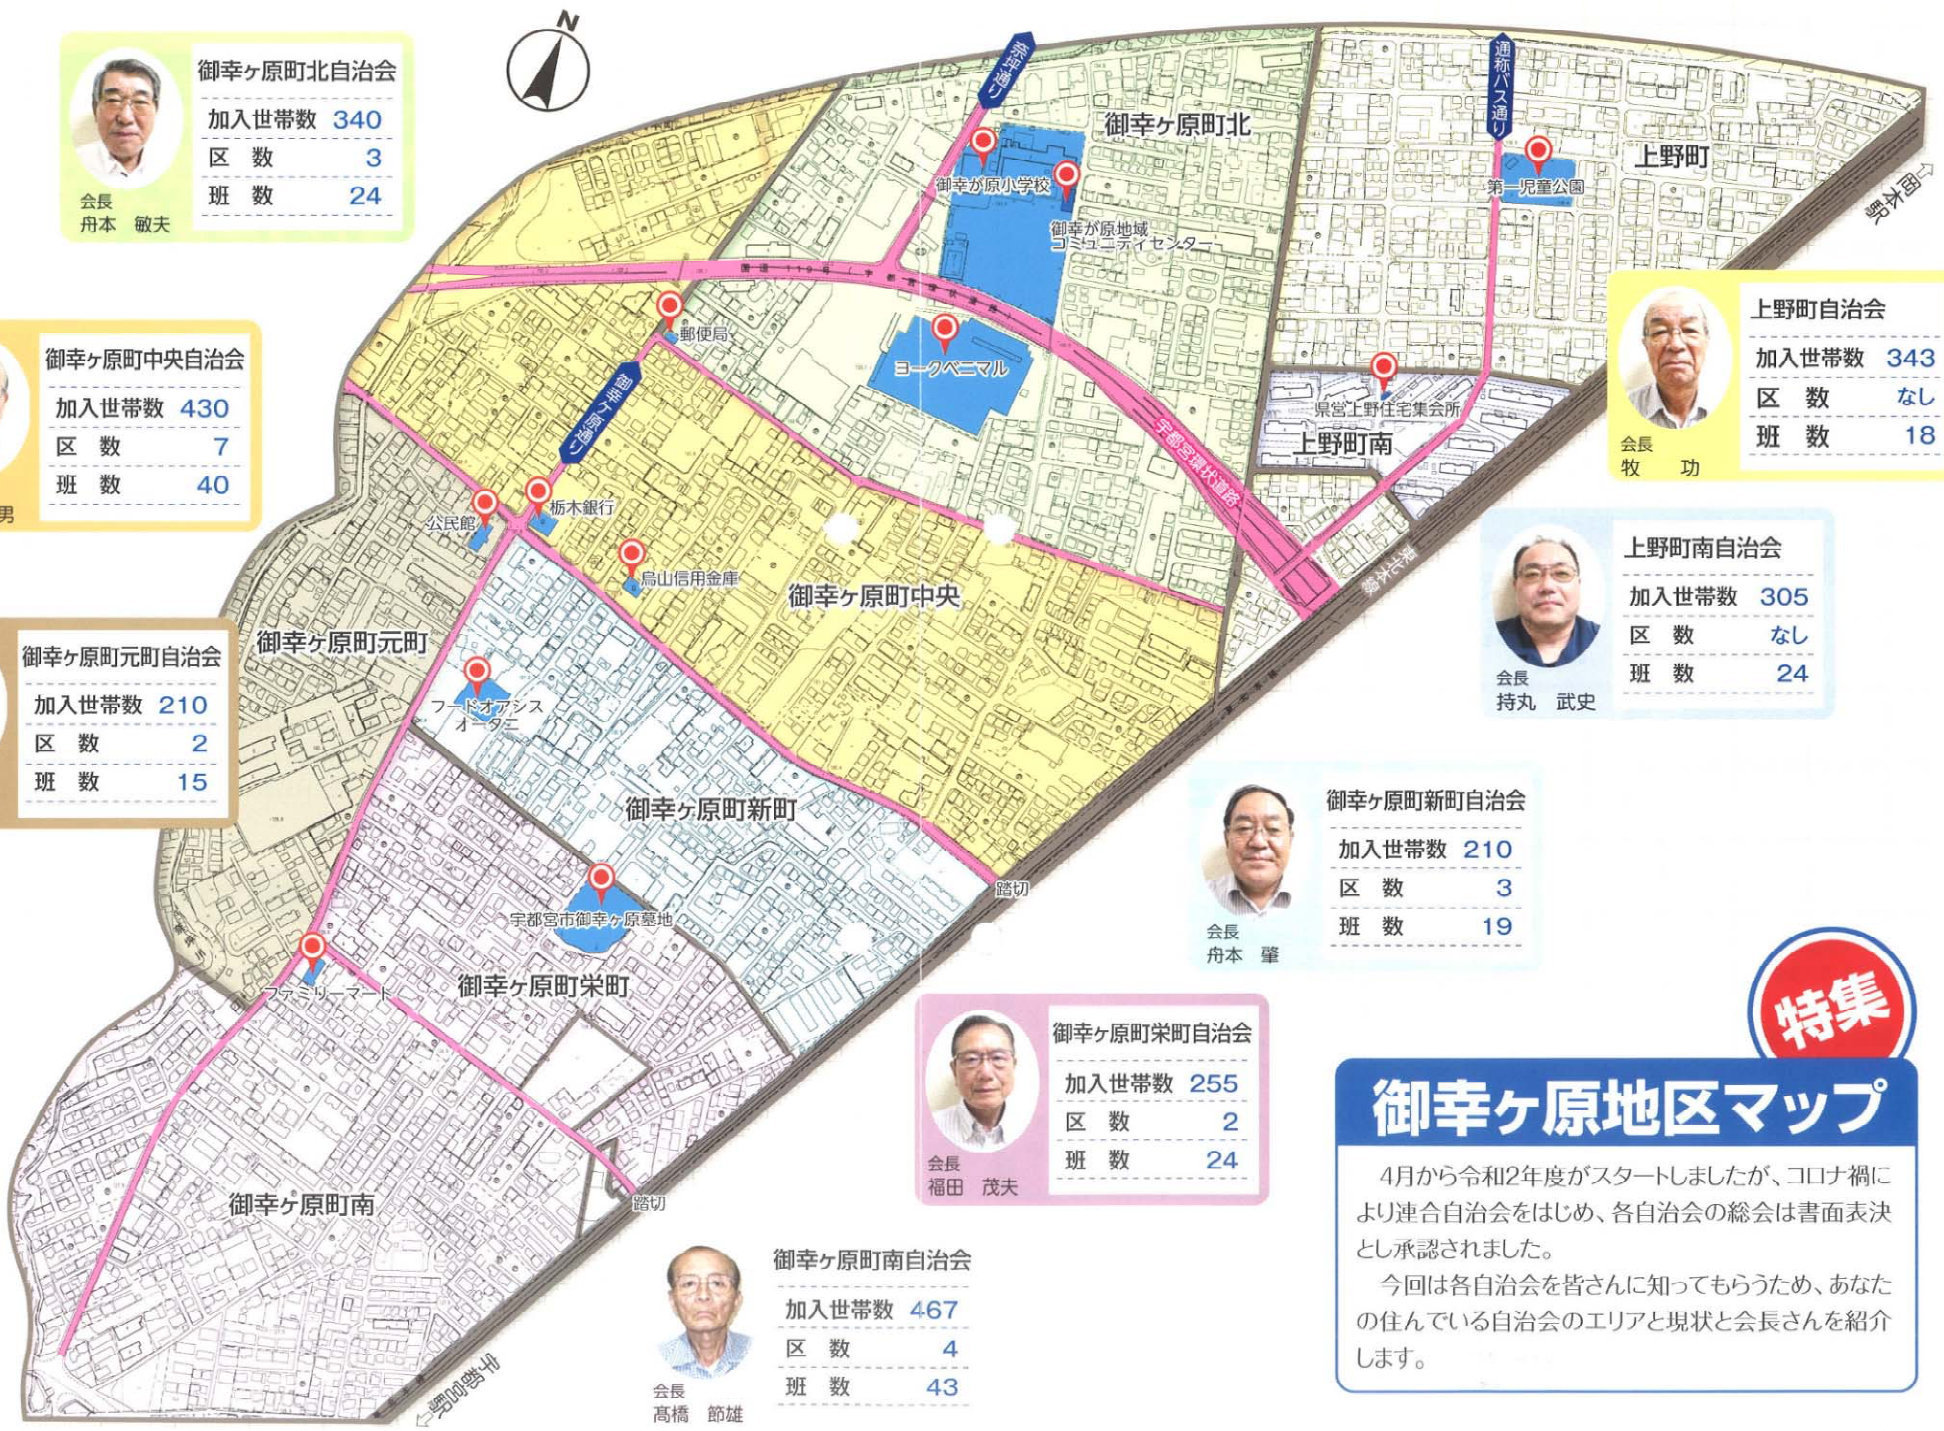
御幸ヶ原町北自治会

| 加入世帯数 | 340 |
|---|---|
| 区　数 | 3 |
| 班　数 | 24 |

会長
舟本　敏夫

N

宝井通り

通称バス通り

御幸ヶ原町北

上野町

岡本駅

御幸が原小学校

御幸が原地域コミュニティセンター

第一児童公園

国道119号 宇都宮環状線

郵便局

ヨークベニマル

御幸ヶ原中央自治会

| 加入世帯数 | 430 |
|---|---|
| 区　数 | 7 |
| 班　数 | 40 |

男

上野町自治会

| 加入世帯数 | 343 |
|---|---|
| 区　数 | なし |
| 班　数 | 18 |

会長
牧　功

県営上野住宅集会所

上野町南

御幸ヶ原通り

宇都宮環状道路

公民館

栃木銀行

烏山信用金庫

東北本線

上野町南自治会

| 加入世帯数 | 305 |
|---|---|
| 区　数 | なし |
| 班　数 | 24 |

会長
持丸　武史

御幸ヶ原町中央

御幸ヶ原町元町

御幸ヶ原町元町自治会

| 加入世帯数 | 210 |
|---|---|
| 区　数 | 2 |
| 班　数 | 15 |

フードオアシスオータニ

御幸ヶ原町新町

御幸ヶ原町新町自治会

| 加入世帯数 | 210 |
|---|---|
| 区　数 | 3 |
| 班　数 | 19 |

会長
舟本　肇

踏切

宇都宮市御幸ヶ原墓地

ファミリーマート

御幸ヶ原町栄町

御幸ヶ原町栄町自治会

| 加入世帯数 | 255 |
|---|---|
| 区　数 | 2 |
| 班　数 | 24 |

会長
福田　茂夫

特集

御幸ヶ原地区マップ

4月から令和2年度がスタートしましたが、コロナ禍により連合自治会をはじめ、各自治会の総会は書面表決とし承認されました。

今回は各自治会を皆さんに知ってもらうため、あなたの住んでいる自治会のエリアと現状と会長さんを紹介します。

御幸ヶ原町南

踏切

御幸ヶ原町南自治会

| 加入世帯数 | 467 |
|---|---|
| 区　数 | 4 |
| 班　数 | 43 |

会長
髙橋　節雄

宇都宮駅